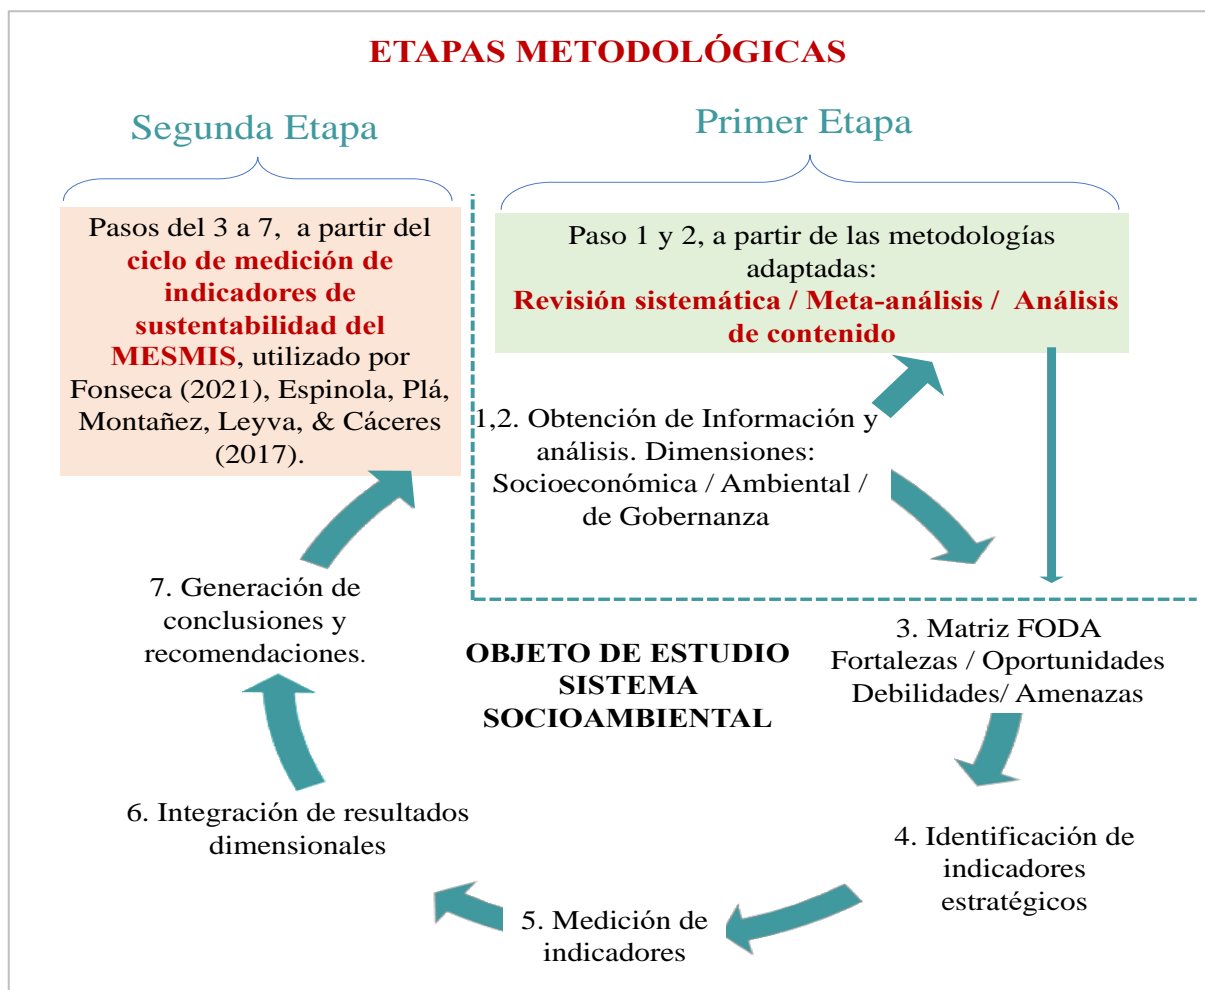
ETAPAS METODOLÓGICAS

Segunda Etapa

Primer Etapa

Pasos del 3 a 7, a partir del ciclo de medición de indicadores de sustentabilidad del MESMIS, utilizado por Fonseca (2021), Espinola, Plá, Montañez, Leyva, & Cáceres (2017).

Paso 1 y 2, a partir de las metodologías adaptadas: Revisión sistemática / Meta-análisis / Análisis de contenido

1,2. Obtención de Información y análisis. Dimensiones: Socioeconómica / Ambiental / de Gobernanza

7. Generación de conclusiones y recomendaciones.

OBJETO DE ESTUDIO SISTEMA SOCIOAMBIENTAL

3. Matriz FODA Fortalezas / Oportunidades Debilidades/ Amenazas

6. Integración de resultados dimensionales

4. Identificación de indicadores estratégicos

5. Medición de indicadores